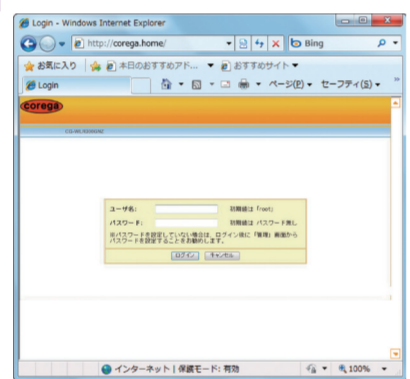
Login - Windows Internet Explorer

http://corega.home/

Bing

お気に入り

本日のおすすめアド...

おすすめサイト

Login

ページ(P)

セーフティ(S)

corega

CG-WLR300NM

ユーザ名:

初期値は「root」

パスワード:

初期値は パスワード無し

※パスワードを設定していない場合は、ログイン後に「管理」画面からパスワードを設定することをお勧めします。

ログイン

キャンセル

インターネット | 保護モード: 有効

100%